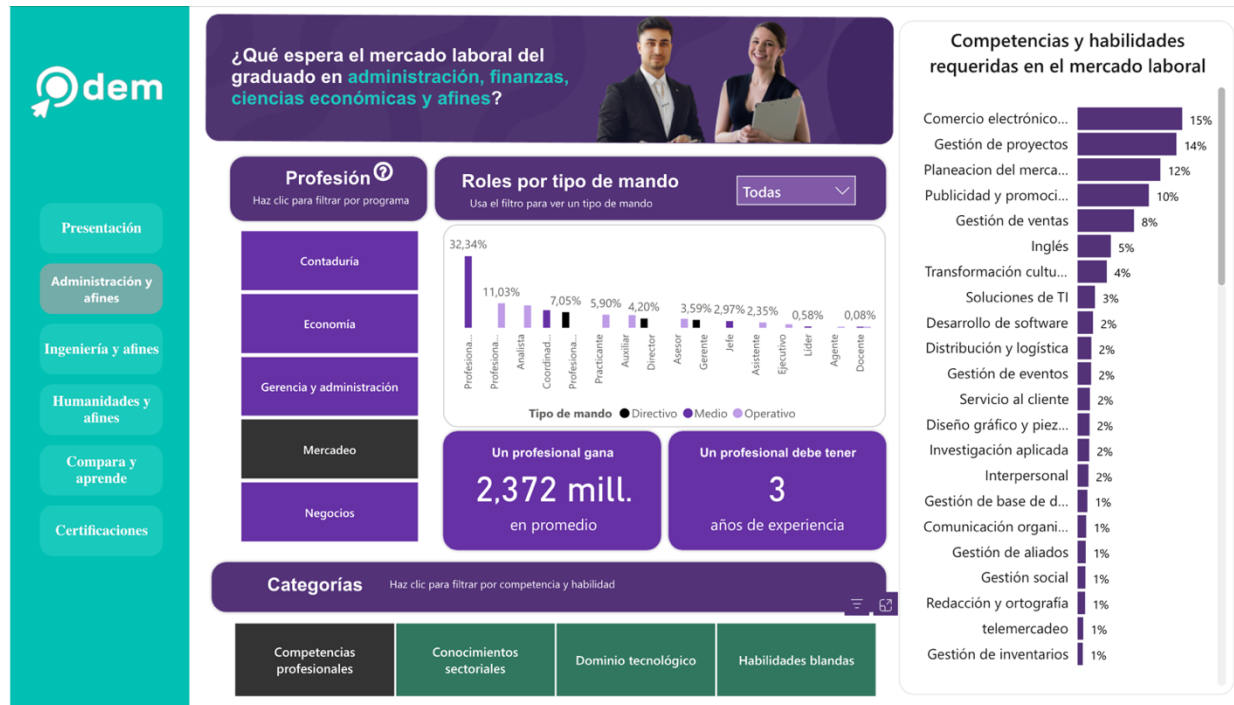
dem

Presentación

Administración y afines

Ingeniería y afines

Humanidades y afines

Compara y aprende

Certificaciones

¿Qué espera el mercado laboral del graduado en administración, finanzas, ciencias económicas y afines?

Profesión
Haz clic para filtrar por programa

Contaduría

Economía

Gerencia y administración

Mercadeo

Negocios

Roles por tipo de mando
Usa el filtro para ver un tipo de mando

Todas

32,34% 11,03% 7,05% 5,90% 4,20% 3,59% 2,97% 2,35% 0,58% 0,08%

Profesiona... Profesiona... Analista Coordinad... Profesiona... Practicante Auxiliar Director Asesor Gerente Jefe Asistente Ejecutivo Lider Agente Docente

Tipo de mando ● Directivo ● Medio ● Operativo

Un profesional gana
2,372 mill.
en promedio

Un profesional debe tener
3
años de experiencia

Categorías
Haz clic para filtrar por competencia y habilidad

Competencias profesionales

Conocimientos sectoriales

Dominio tecnológico

Habilidades blandas

Competencias y habilidades requeridas en el mercado laboral

| | |
|---|---|
| Comercio electrónico... | 15% |
| Gestión de proyectos | 14% |
| Planeacion del merca... | 12% |
| Publicidad y promoci... | 10% |
| Gestión de ventas | 8% |
| Inglés | 5% |
| Transformación cultu... | 4% |
| Soluciones de TI | 3% |
| Desarrollo de software | 2% |
| Distribución y logística | 2% |
| Gestión de eventos | 2% |
| Servicio al cliente | 2% |
| Diseño gráfico y piez... | 2% |
| Investigación aplicada | 2% |
| Interpersonal | 2% |
| Gestión de base de d... | 1% |
| Comunicación organi... | 1% |
| Gestión de aliados | 1% |
| Gestión social | 1% |
| Redacción y ortografía | 1% |
| telemercadeo | 1% |
| Gestión de inventarios | 1% |